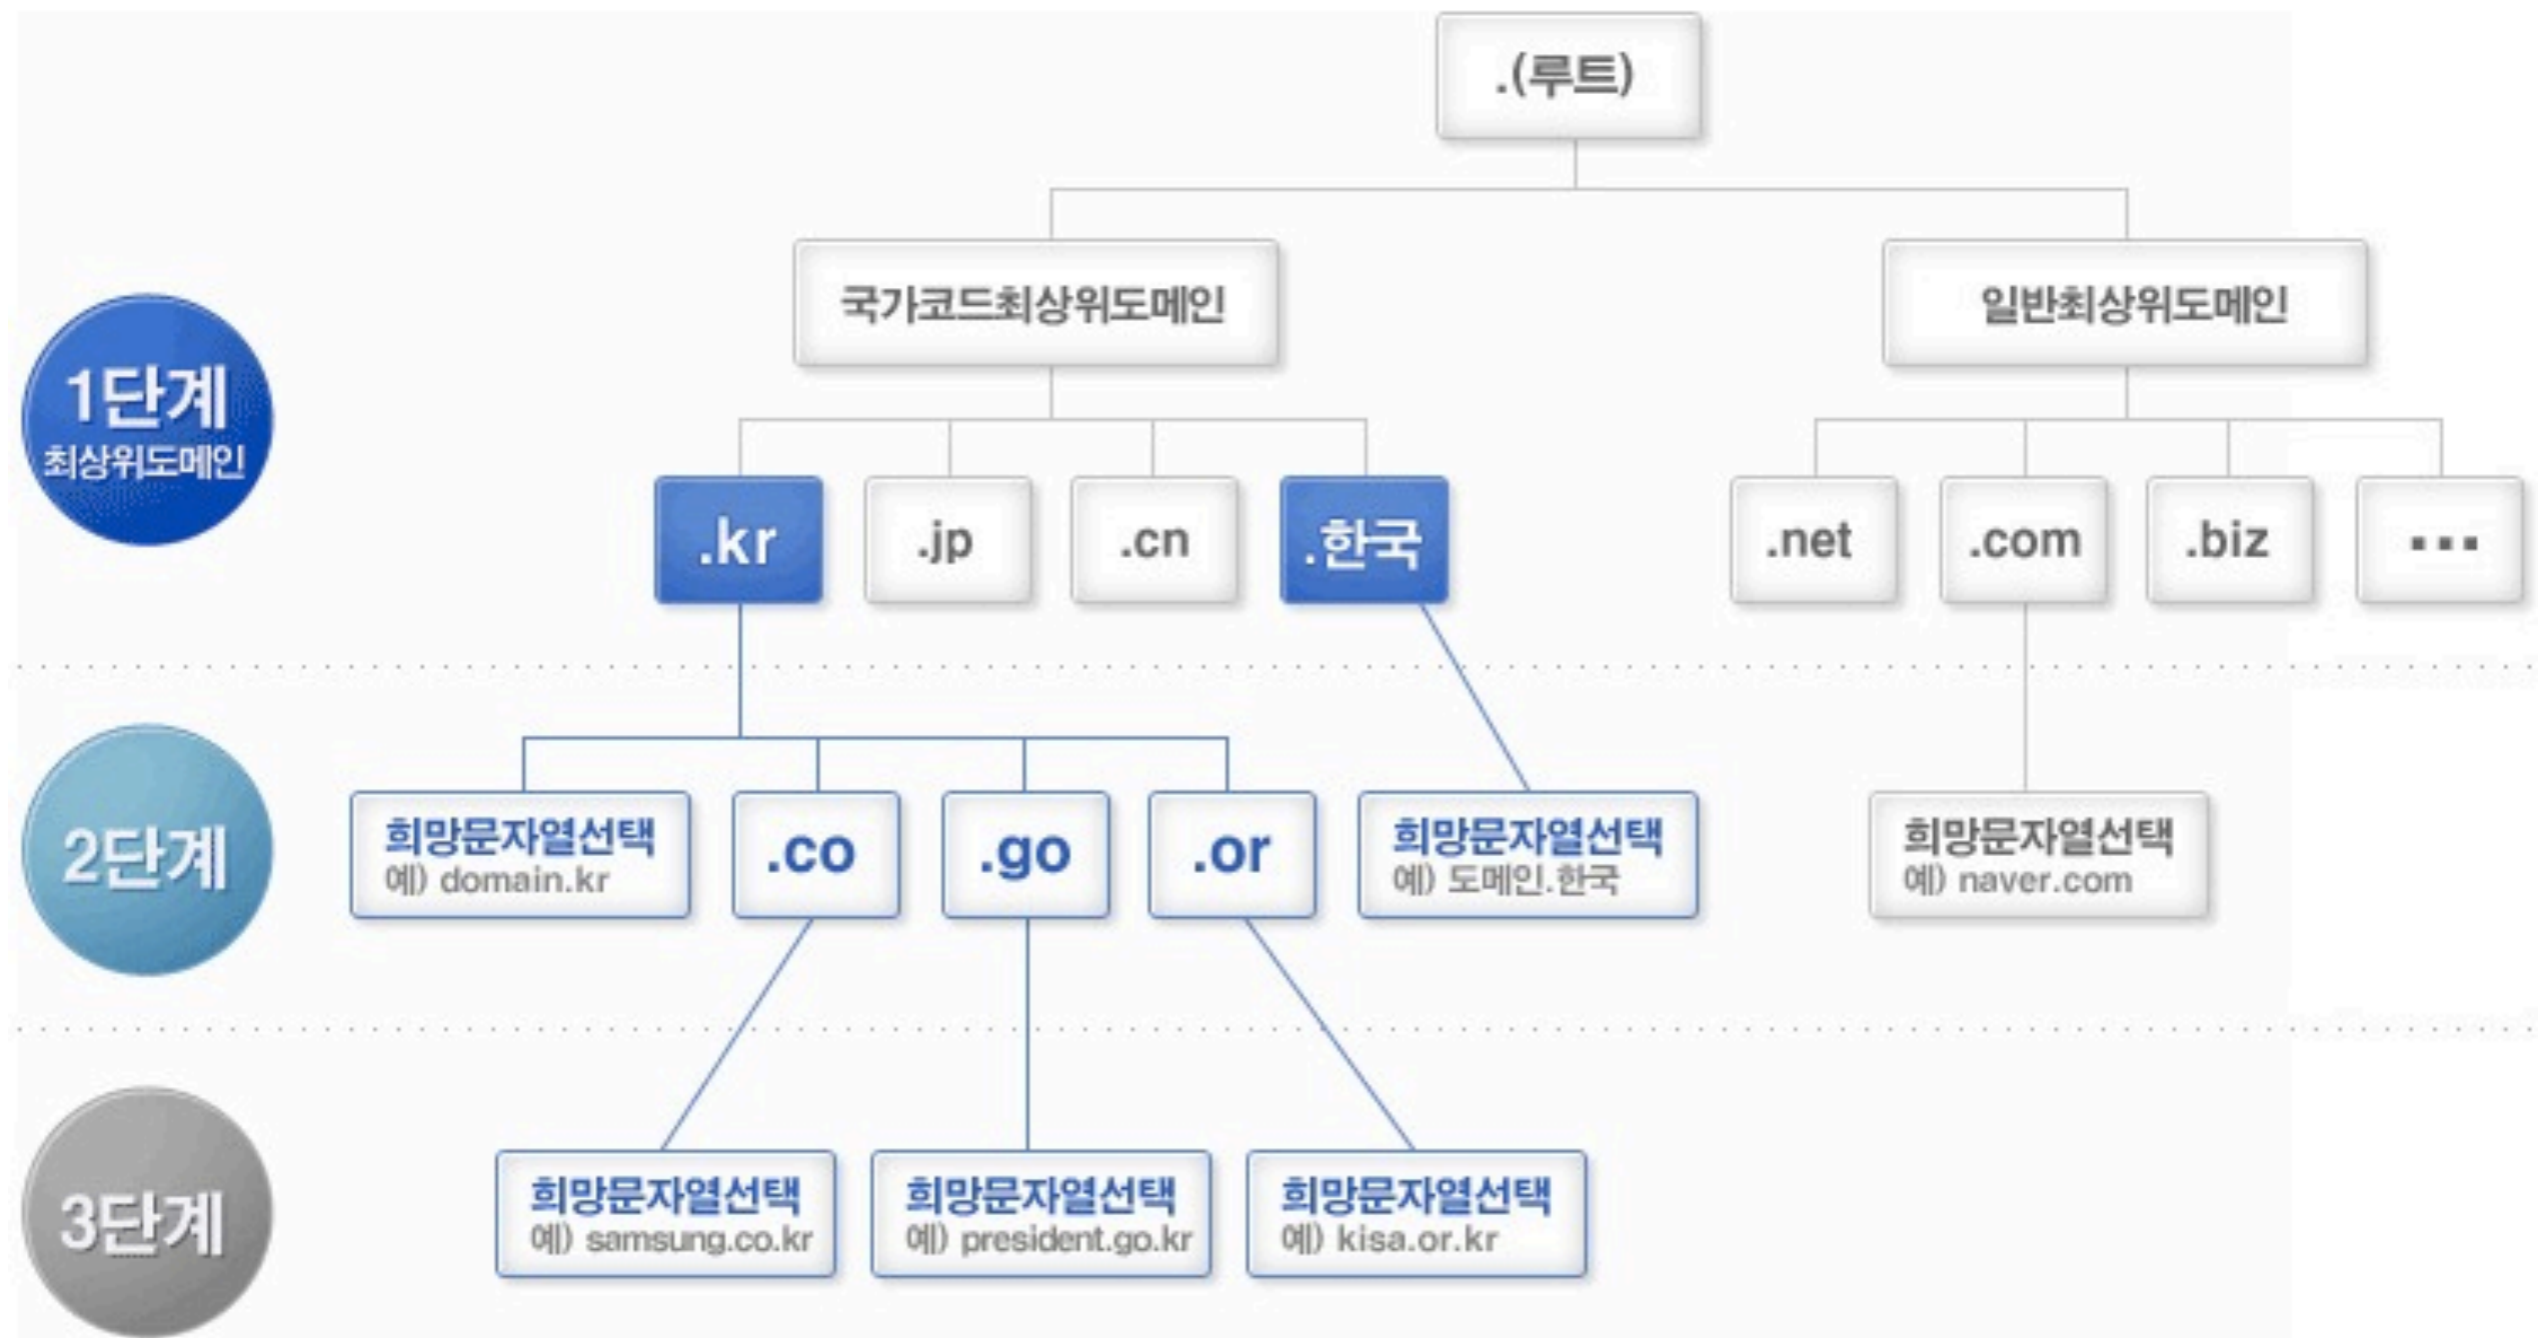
.(루트)

국가코드최상위도메인

일반최상위도메인

1단계
최상위도메인

.kr

.jp

.cn

.한국

.net

.com

.biz

...

2단계

희망문자열선택
예) domain.kr

.co

.go

.or

희망문자열선택
예) 도메인.한국

희망문자열선택
예) naver.com

3단계

희망문자열선택
예) samsung.co.kr

희망문자열선택
예) president.go.kr

희망문자열선택
예) kisa.or.kr